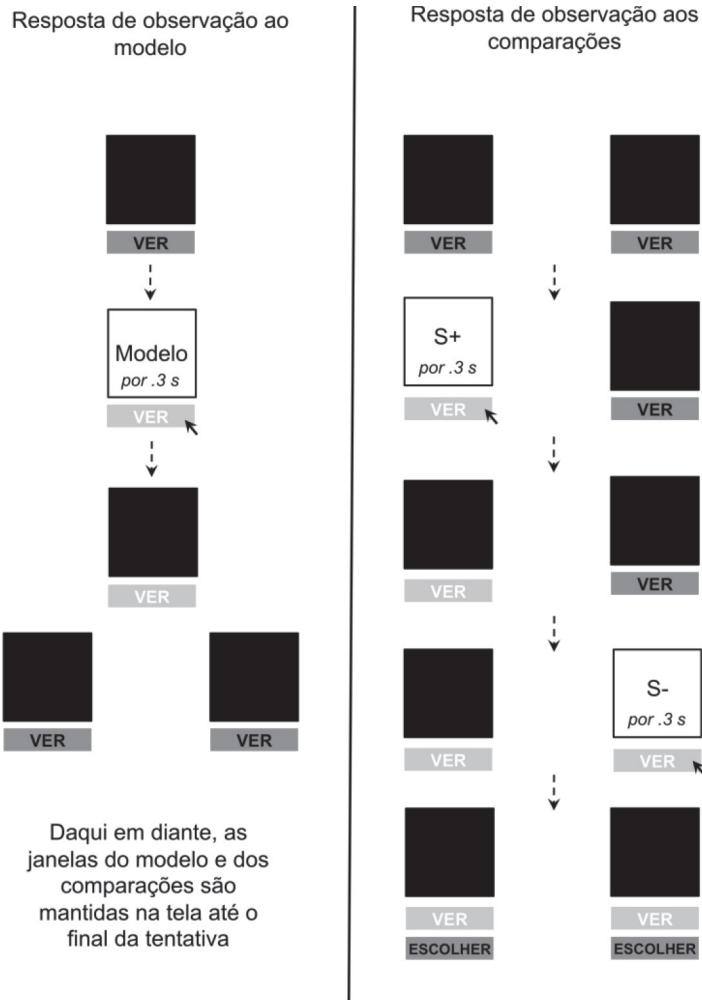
Resposta de observação ao modelo

VER

Modelo
por .3 s

VER

VER

VER

VER

Daqui em diante, as janelas do modelo e dos comparações são mantidas na tela até o final da tentativa

Resposta de observação aos comparações

VER

VER

S+
por .3 s

VER

VER

VER

VER

VER

S-
por .3 s

VER

VER

VER

ESCOLHER

ESCOLHER